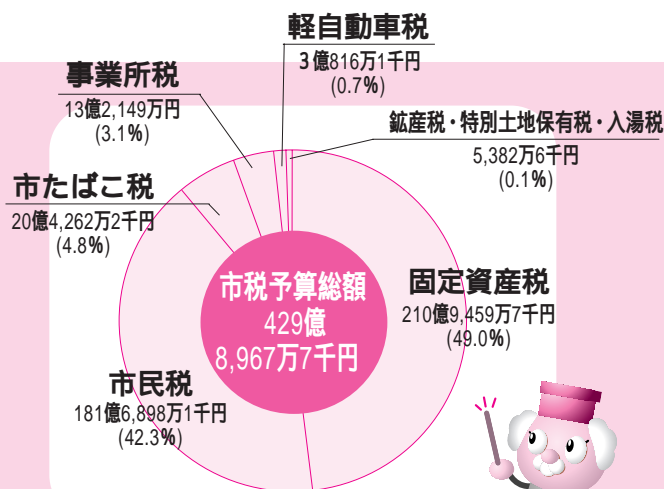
軽自動車税
3億816万1千円
(0.7%)

事業所税
13億2,149万円
(3.1%)

鉱産税・特別土地保有税・入湯税
5,382万6千円
(0.1%)

市たばこ税
20億4,262万2千円
(4.8%)

市税予算総額
429億
8,967万7千円

固定資産税
210億9,459万7千円
(49.0%)

市民税
181億6,898万1千円
(42.3%)